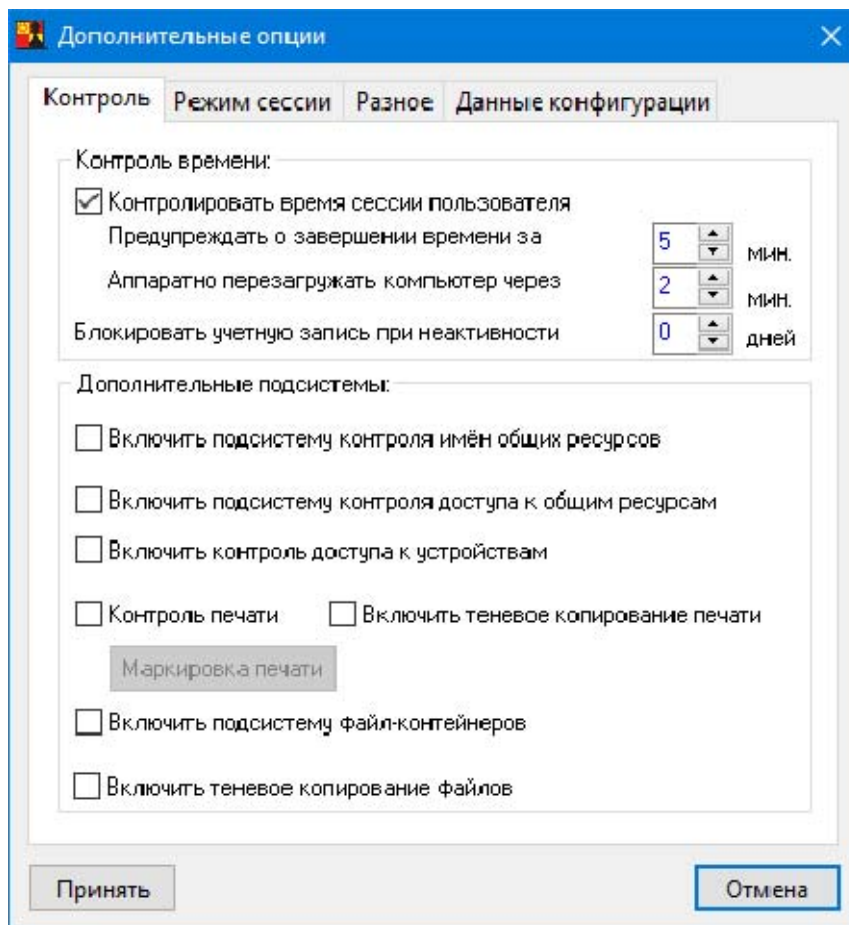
Дополнительные опции

Контроль | Режим сессии | Разное | Данные конфигурации

Контроль времени:

Контролировать время сессии пользователя

Предупреждать о завершении времени за 5 мин.

Аппаратно перезагружать компьютер через 2 мин.

Блокировать учетную запись при неактивности 0 дней

Дополнительные подсистемы:

Включить подсистему контроля имён общих ресурсов

Включить подсистему контроля доступа к общим ресурсам

Включить контроль доступа к устройствам

Контроль печати

Включить теневое копирование печати

Маркировка печати

Включить подсистему файл-контейнеров

Включить теневое копирование файлов

Принять

Отмена